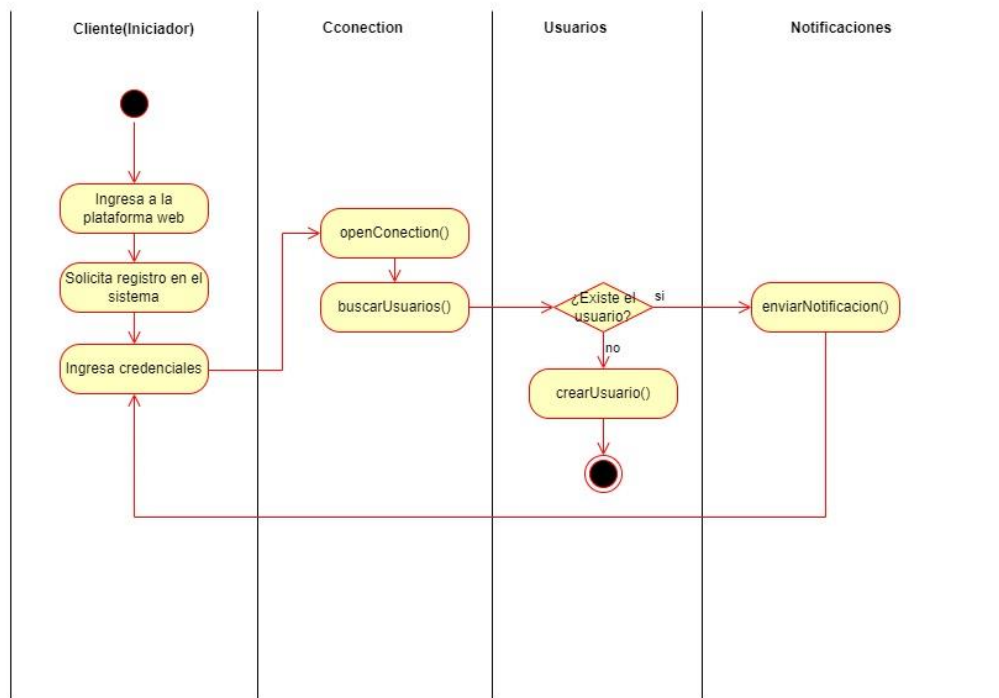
Cliente(Iniciador)

Cconection

Usuarios

Notificaciones

Ingresa a la plataforma web

Solicita registro en el sistema

Ingresa credenciales

openConection()

buscarUsuarios()

¿Existe el usuario?

si

no

crearUsuario()

enviarNotificacion()